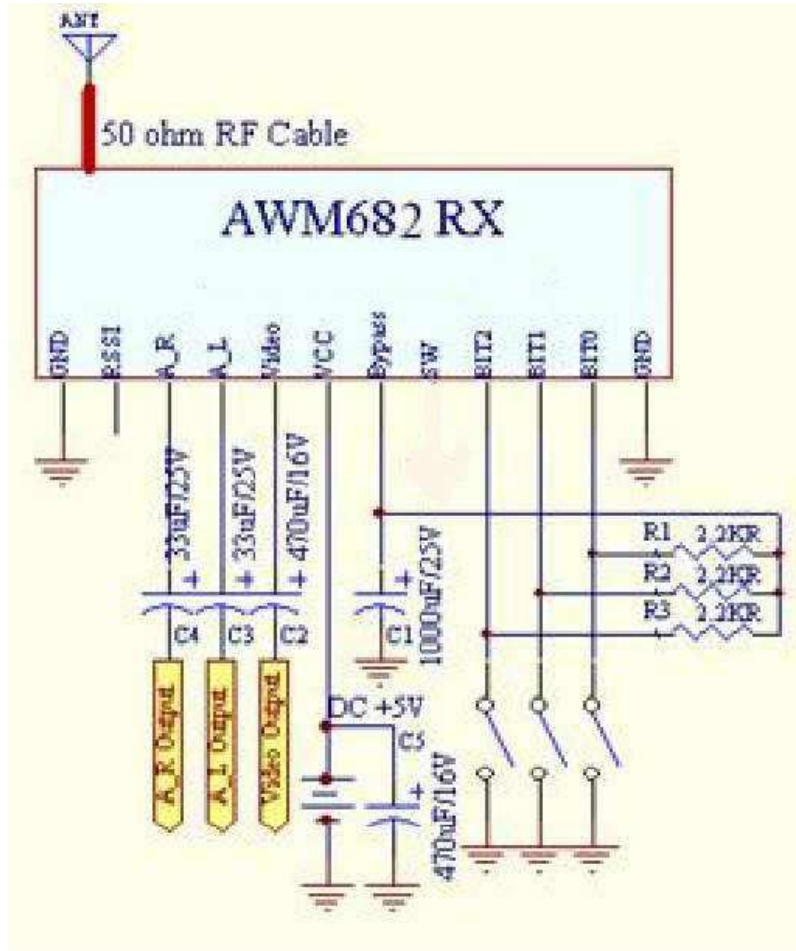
ANT

50 ohm RF Cable

AWM682 RX

GND RSSI A_R A_L Video VCC Bypass SW BIT2 BIT1 BIT0 GND

33uF/25V + 33uF/25V + 470uF/16V +

C4 C3 C2

+ 1000uF/25V C1

R1 2.2KR
R2 2.2KR
R3 2.2KR

A_R Output A_L Output Video Output

DC +5V

C5 + 470uF/16V